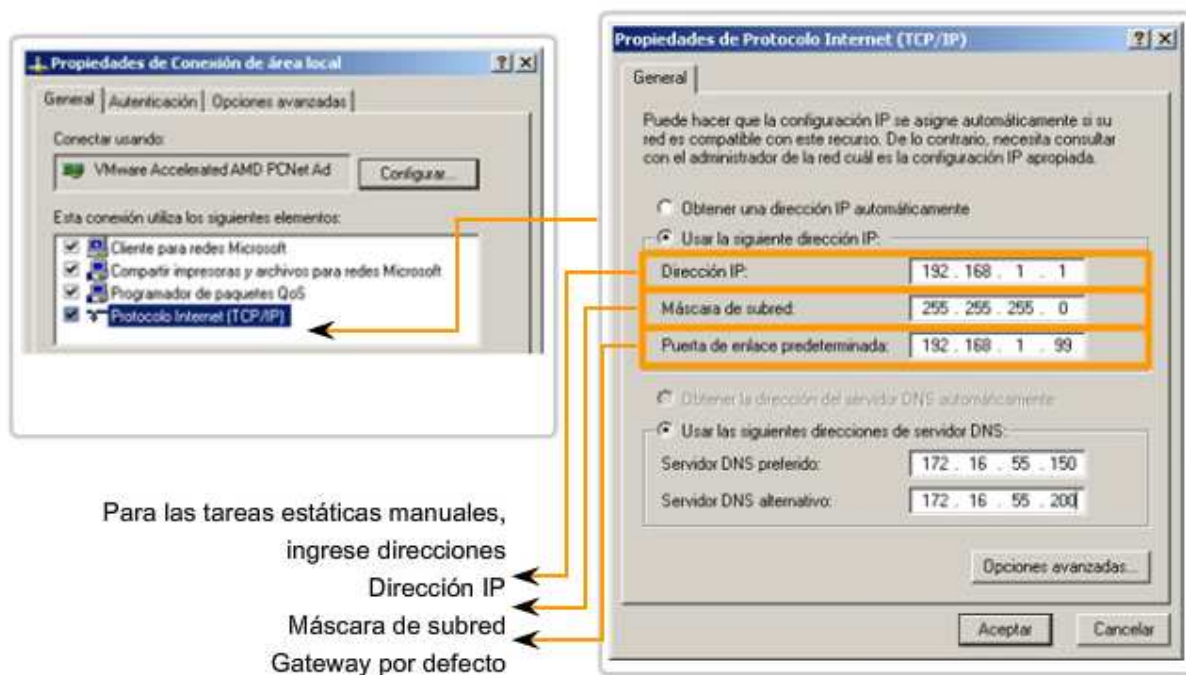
Propiedades de Conexión de área local

?|X

General | Autenticación | Opciones avanzadas

Conectar usando:

VMware Accelerated AMD PCNet Ad

Configurar...

Esta conexión utiliza los siguientes elementos:

Cliente para redes Microsoft

Compartir impresoras y archivos para redes Microsoft

Programador de paquetes QoS

Protocolo Internet (TCP/IP)

Para las tareas estáticas manuales, ingrese direcciones

Dirección IP

Máscara de subred

Gateway por defecto

Propiedades de Protocolo Internet (TCP/IP)

?|X

General

Puede hacer que la configuración IP se asigne automáticamente si su red es compatible con este recurso. De lo contrario, necesita consultar con el administrador de la red cuál es la configuración IP apropiada.

Obtener una dirección IP automáticamente

Usar la siguiente dirección IP:

| | |
|---|---|
| Dirección IP: | 192 . 168 . 1 . 1 |
| Máscara de subred: | 255 . 255 . 255 . 0 |
| Puerta de enlace predeterminada: | 192 . 168 . 1 . 99 |

Obtener la dirección del servidor DNS automáticamente

Usar las siguientes direcciones de servidor DNS:

| | |
|---|---|
| Servidor DNS preferido: | 172 . 16 . 55 . 150 |
| Servidor DNS alternativo: | 172 . 16 . 55 . 200 |

Opciones avanzadas...

Aceptar

Cancelar